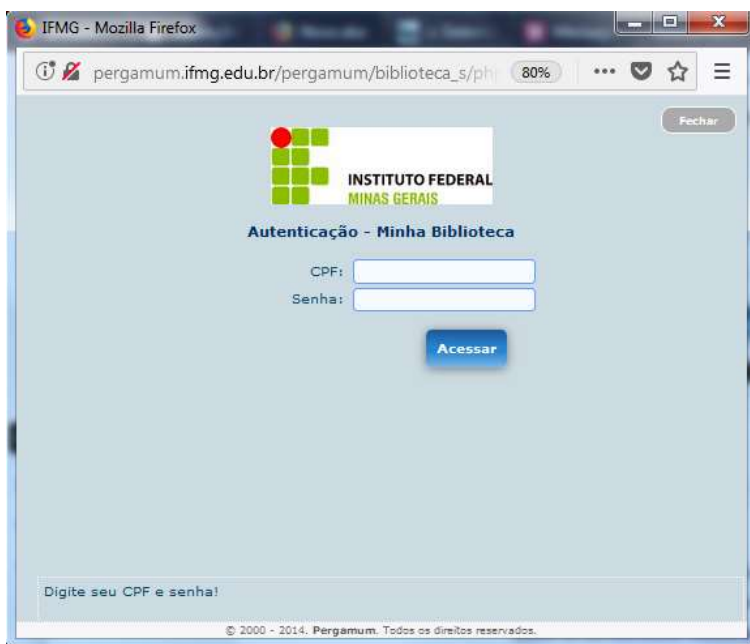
IFMG - Mozilla Firefox

pergamum.ifmg.edu.br/pergamum/biblioteca_s/ph

80%

Fechar

INSTITUTO FEDERAL
MINAS GERAIS

Autenticação - Minha Biblioteca

CPF:

Senha:

Acessar

Digite seu CPF e senha!

© 2000 - 2014. Pergamum. Todos os direitos reservados.